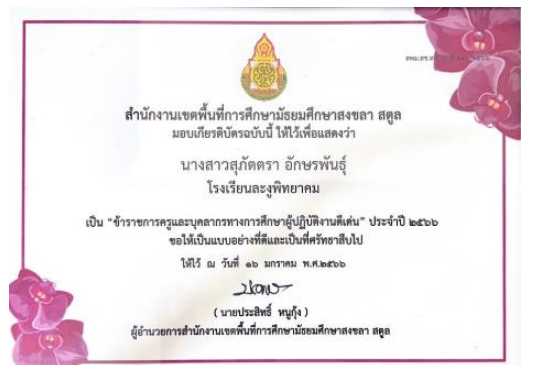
สำนักงานเขตพื้นที่การศึกษามัธยมศึกษาสงขลา สตูล
มอบเกียรติบัตรฉบับนี้ ไว้เพื่อแสดงว่า

นางสาวสุภัตรา อักษรพันธุ์
โรงเรียนละงูพิทยาคม

เป็น "ข้าราชการครูและบุคลากรทางการศึกษาผู้ปฏิบัติงานดีเด่น" ประจำปี ๒๕๖๖
ขอให้เป็นแบบอย่างที่ดีและเป็นที่ศรัทธาสืบไป

ให้ไว้ ณ วันที่ ๑๖ มกราคม พ.ศ.๒๕๖๖

(นายประสิทธิ์ หนูกุ้ง)
ผู้อำนวยการสำนักงานเขตพื้นที่การศึกษามัธยมศึกษาสงขลา สตูล